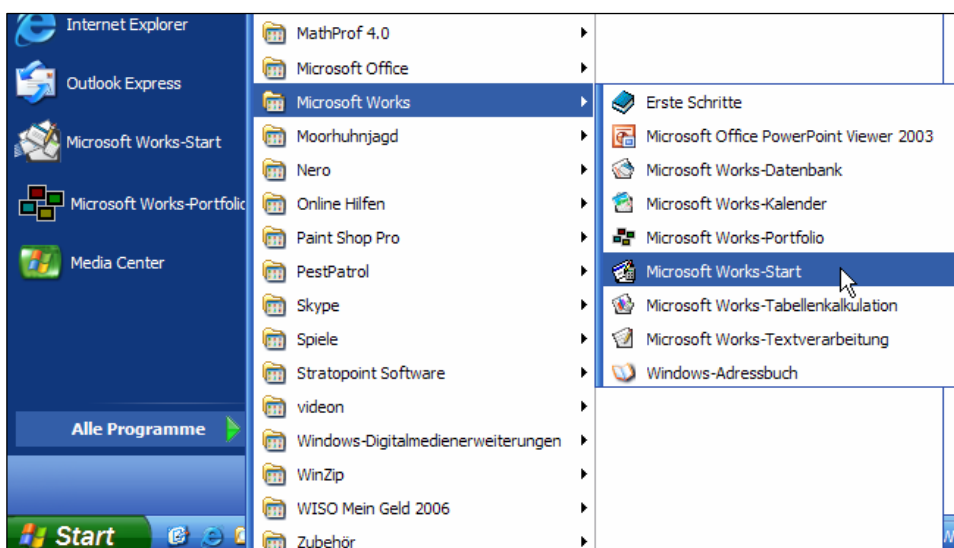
Internet Explorer

Outlook Express

Microsoft Works-Start

Microsoft Works-Portfolio

Media Center

Alle Programme

Start

MathProf 4.0
Microsoft Office
Microsoft Works
Moorhuhnjagd
Nero
Online Hilfen
Paint Shop Pro
PestPatrol
Skype
Spiele
Stratopoint Software
videon
Windows-Digitalmedienerweiterungen
WinZip
WISO Mein Geld 2006
Zubehör

Erste Schritte
Microsoft Office PowerPoint Viewer 2003
Microsoft Works-Datenbank
Microsoft Works-Kalender
Microsoft Works-Portfolio
Microsoft Works-Start
Microsoft Works-Tabellenkalkulation
Microsoft Works-Textverarbeitung
Windows-Adressbuch